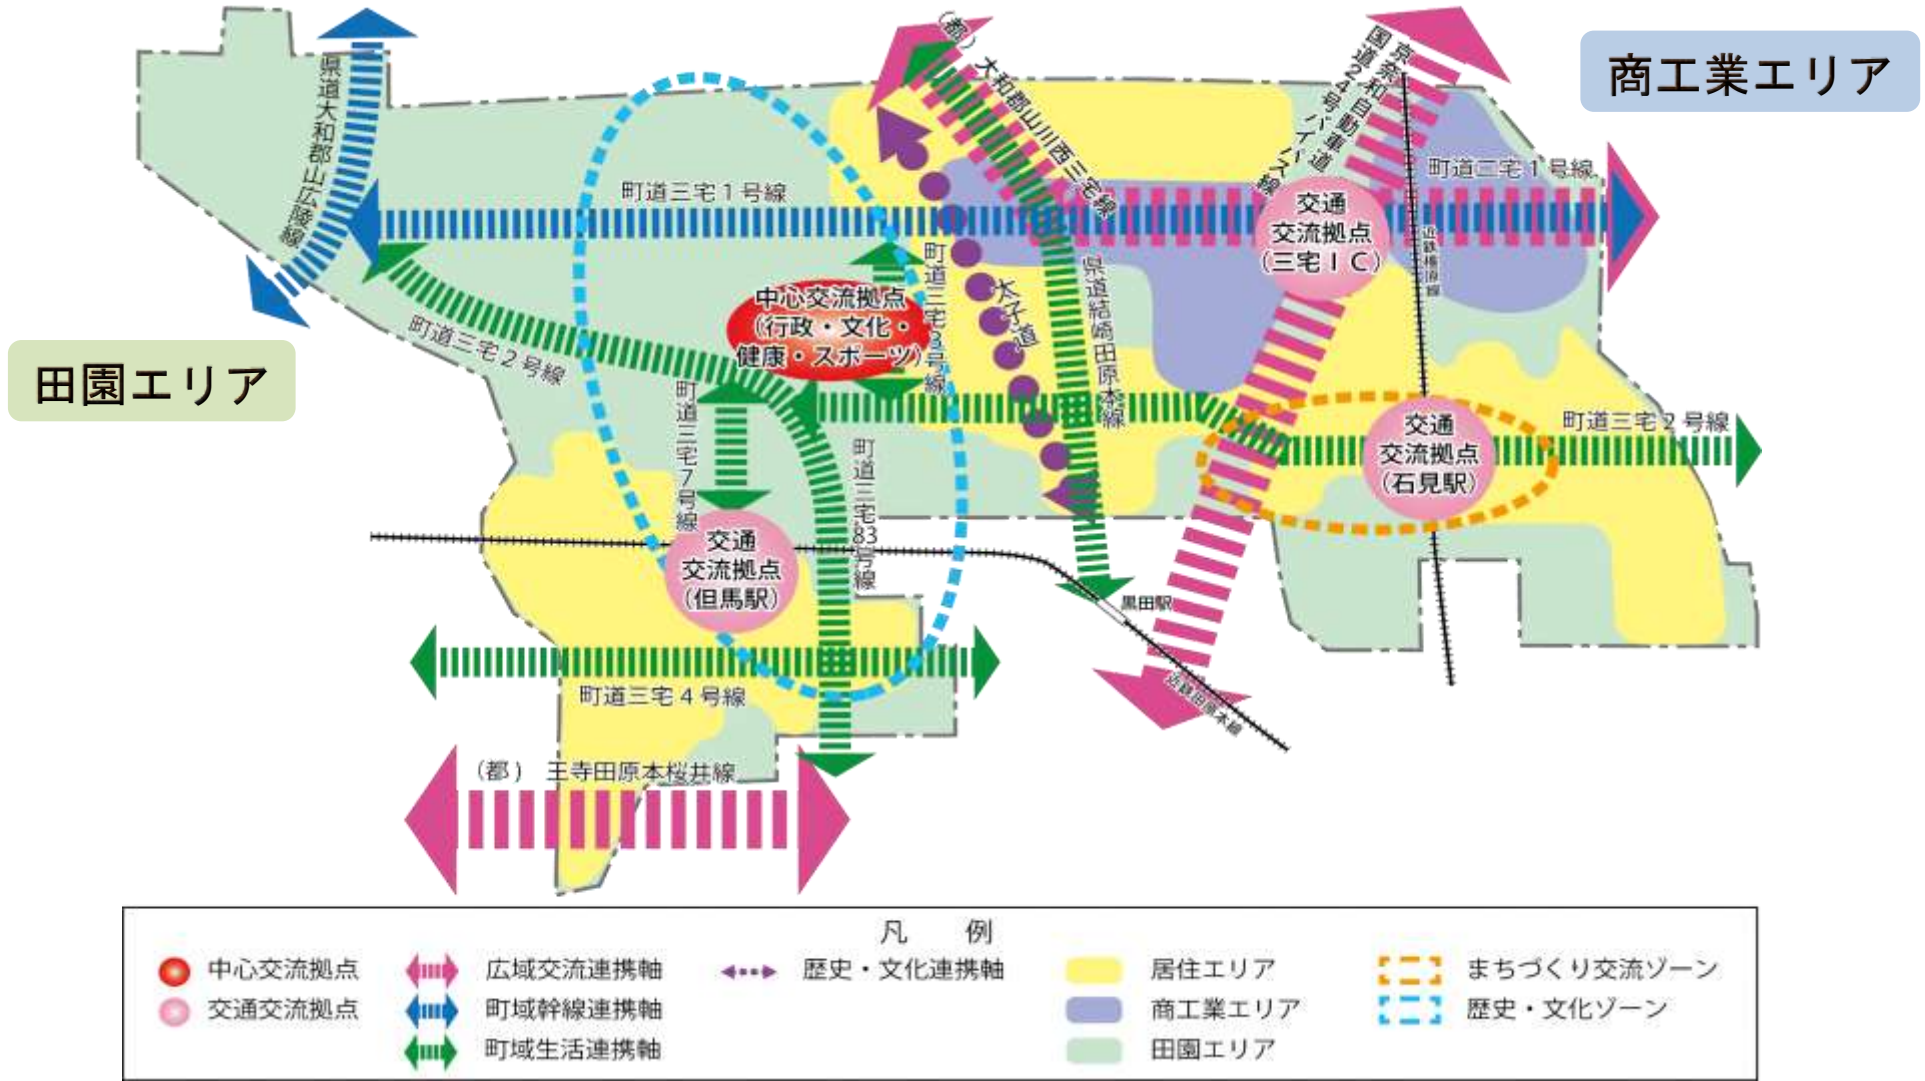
商工業エリア

田園エリア

県道大和郡山広陵線

町道三宅1号線

（都）大和郡山川西三宅線

京奈和自動車道
国道24号バイパス線

町道三宅1号線

交通
交流拠点
（三宅ＩＣ）

近鉄橿原線

中心交流拠点
（行政・文化・
健康・スポーツ）

町道三宅3号線

太子道

県道結崎田原本線

町道三宅2号線

町道三宅7号線

町道三宅83号線

交通
交流拠点
（石見駅）

町道三宅2号線

交通
交流拠点
（但馬駅）

黒田駅

近鉄田原本線

町道三宅4号線

（都）王寺田原本桜井線

凡　例

| | | |
|---|---|---|
| 中心交流拠点 | 広域交流連携軸 | 歴史・文化連携軸 |
| 交通交流拠点 | 町域幹線連携軸 | |
| | 町域生活連携軸 | |

居住エリア
商工業エリア
田園エリア

まちづくり交流ゾーン
歴史・文化ゾーン